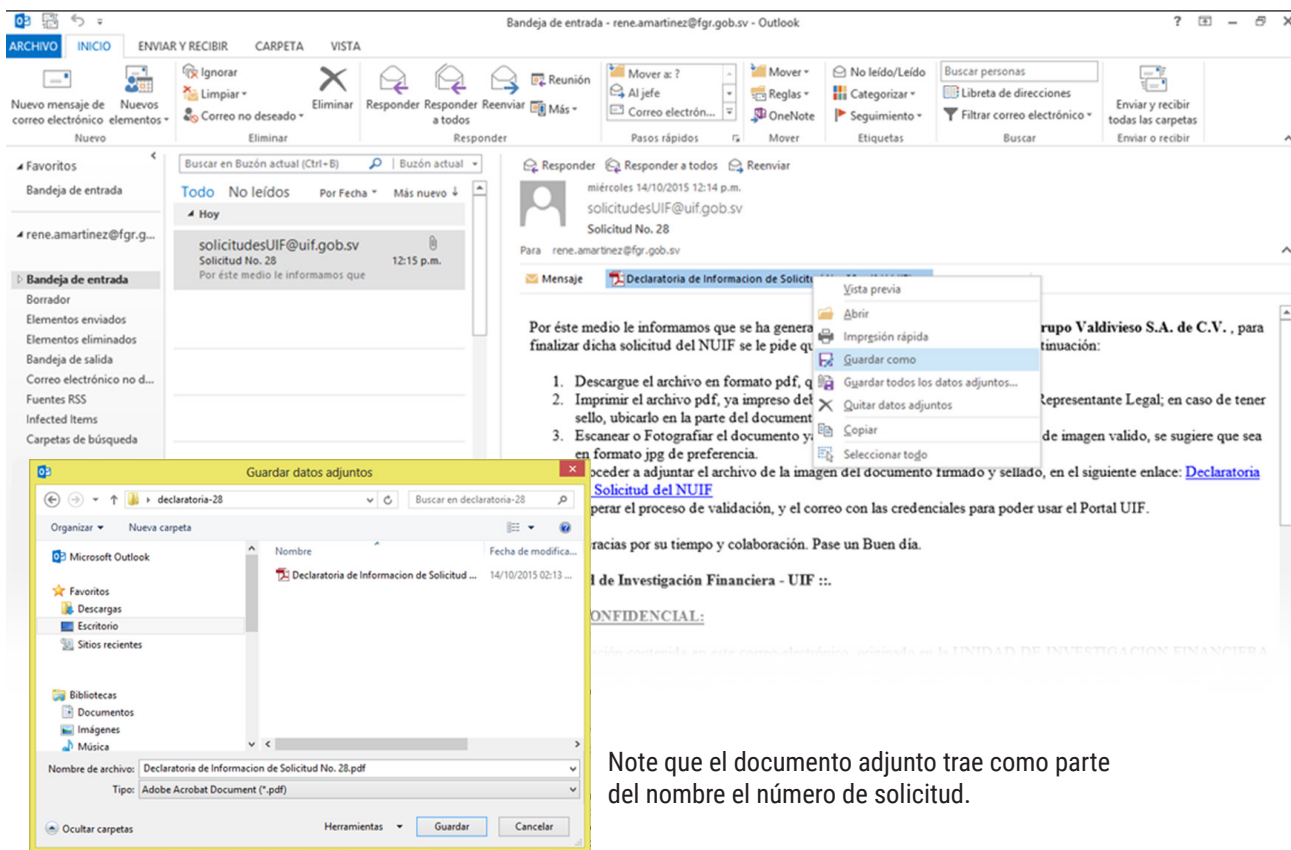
Bandeja de entrada - rene.amartinez@fgr.gob.sv - Outlook

? – ×

ARCHIVO INICIO ENVIAR Y RECIBIR CARPETA VISTA

Nuevo mensaje de correo electrónico Nuevos elementos
Nuevo

Ignorar
Limpiar
Correo no deseado
Eliminar
Eliminar

Responder Responder a todos Reenviar Reunión Más
Responder

Mover a: ?
Al jefe
Correo electrón...
Pasos rápidos

Mover
Reglas
OneNote
Mover

No leído/Leído
Categorizar
Seguimiento
Etiquetas

Buscar personas
Libreta de direcciones
Filtrar correo electrónico
Buscar

Enviar y recibir todas las carpetas
Enviar o recibir

Favoritos
Bandeja de entrada

rene.amartinez@fgr.g...

Bandeja de entrada
Borrador
Elementos enviados
Elementos eliminados
Bandeja de salida
Correo electrónico no d...
Fuentes RSS
Infected Items
Carpetas de búsqueda

Buscar en Buzón actual (Ctrl+B) Buzón actual
Todo No leídos Por Fecha Más nuevo
Hoy
solicitudesUIF@uif.gob.sv
Solicitud No. 28 12:15 p.m.
Por éste medio le informamos que

Responder Responder a todos Reenviar
miércoles 14/10/2015 12:14 p.m.
solicitudesUIF@uif.gob.sv
Solicitud No. 28
Para rene.amartinez@fgr.gob.sv

Mensaje Declaratoria de Informacion de Solicitud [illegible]

Vista previa
Abrir
Impresión rápida
Guardar como
Guardar todos los datos adjuntos...
Quitar datos adjuntos
Copiar
Seleccionar todo

Por éste medio le informamos que se ha genera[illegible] rupo Valdivieso S.A. de C.V. , para finalizar dicha solicitud del NUIF se le pide qu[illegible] tinuación:

1. Descargue el archivo en formato pdf, q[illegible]
2. Imprimir el archivo pdf, ya impreso del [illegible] Representante Legal; en caso de tener sello, ubicarlo en la parte del document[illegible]
3. Escanear o Fotografiar el documento y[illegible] de imagen valido, se sugiere que sea en formato jpg de preferencia.
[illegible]oceder a adjuntar el archivo de la imagen del documento firmado y sellado, en el siguiente enlace: Declaratoria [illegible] Solicitud del NUIF
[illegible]perar el proceso de validación, y el correo con las credenciales para poder usar el Portal UIF.

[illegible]racias por su tiempo y colaboración. Pase un Buen día.

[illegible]d de Investigación Financiera - UIF ::.

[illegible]ONFIDENCIAL:

Guardar datos adjuntos
declaratoria-28
Buscar en declaratoria-28
Organizar Nueva carpeta
Microsoft Outlook
Favoritos
Descargas
Escritorio
Sitios recientes
Bibliotecas
Documentos
Imágenes
Música
Nombre Fecha de modifica...
Declaratoria de Informacion de Solicitud ... 14/10/2015 02:13 ...
Nombre de archivo: Declaratoria de Informacion de Solicitud No. 28.pdf
Tipo: Adobe Acrobat Document (*.pdf)
Ocultar carpetas Herramientas Guardar Cancelar

Note que el documento adjunto trae como parte del nombre el número de solicitud.